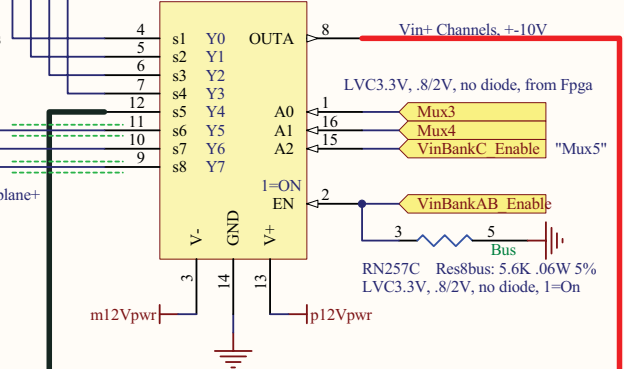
4 s1 Y0
5 s2 Y1
6 s3 Y2
7 s4 Y3
12 s5 Y4
11 s6 Y5
10 s7 Y6
9 s8 Y7
OUTA 8
Vin+ Channels, +-10V
LVC3.3V, .8/2V, no diode, from Fpga
A0 1 Mux3
A1 16 Mux4
A2 15 VinBankC_Enable "Mux5"
plane+
1=ON
EN 2 VinBankAB_Enable
V- GND V+
3 14 13
3 5
Bus
RN257C Res8bus: 5.6K .06W 5%
LVC3.3V, .8/2V, no diode, 1=On
m12Vpwr p12Vpwr